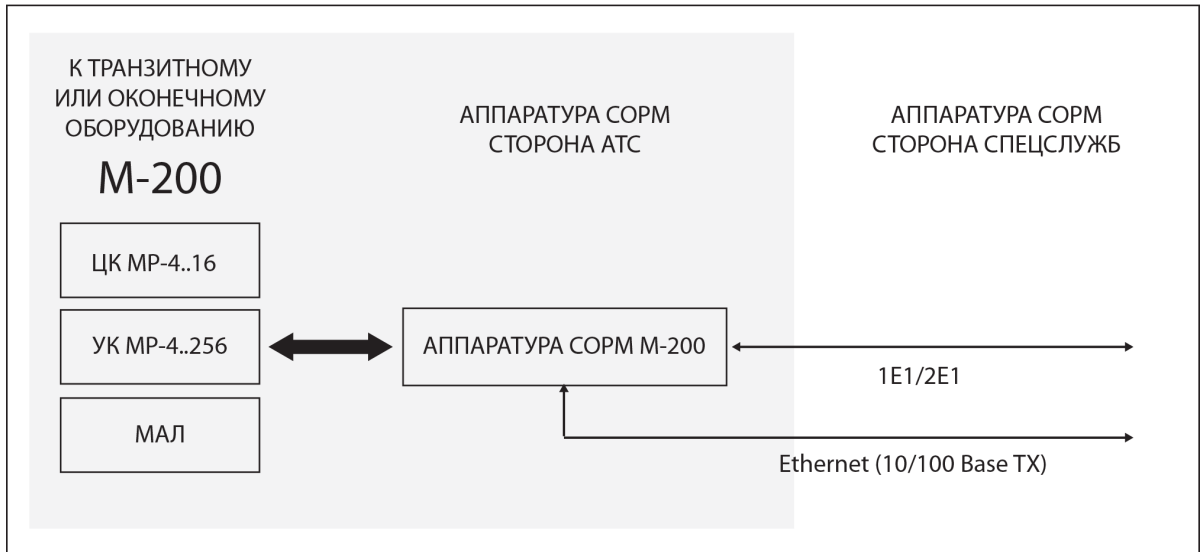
К ТРАНЗИТНОМУ ИЛИ ОКОНЕЧНОМУ ОБОРУДОВАНИЮ

М-200

ЦК МР-4..16

УК МР-4..256

МАЛ

АППАРАТУРА СОРМ СТОРОНА АТС

АППАРАТУРА СОРМ М-200

АППАРАТУРА СОРМ СТОРОНА СПЕЦСЛУЖБ

1E1/2E1

Ethernet (10/100 Base TX)